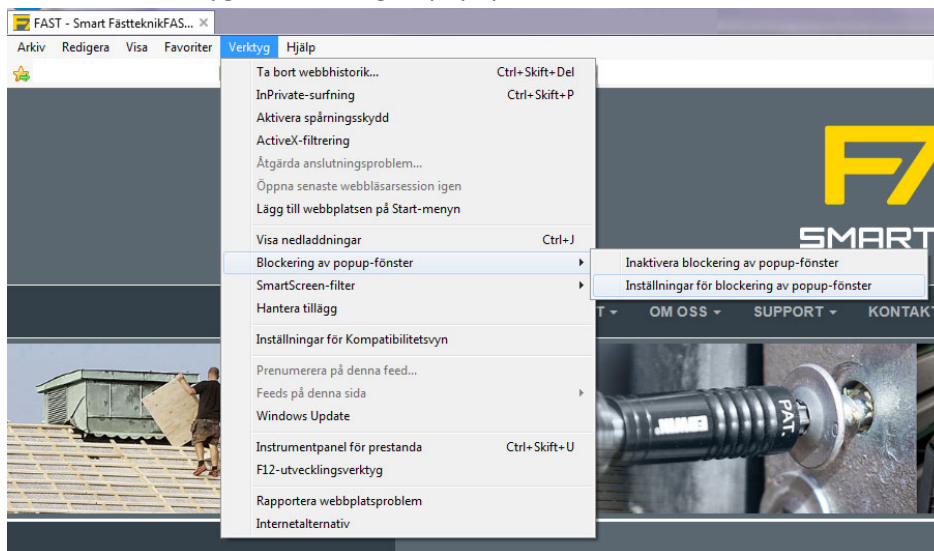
FAST - Smart FästteknikFAS... ×

Arkiv Redigera Visa Favoriter Verktyg Hjälp

Ta bort webbhistorik... Ctrl+Skift+Del
InPrivate-surfning Ctrl+Skift+P
Aktivera spårningsskydd
ActiveX-filtrering
Åtgärda anslutningsproblem...
Öppna senaste webbläsarsession igen
Lägg till webbplatsen på Start-menyn

Visa nedladdningar Ctrl+J
Blockering av popup-fönster
SmartScreen-filter
Hantera tillägg

Inställningar för Kompatibilitetsvyn

Prenumerera på denna feed...
Feeds på denna sida
Windows Update

Instrumentpanel för prestanda Ctrl+Skift+U
F12-utvecklingsverktyg

Rapportera webbplatsproblem
Internetalternativ

Inaktivera blockering av popup-fönster
Inställningar för blockering av popup-fönster

F7
SMART

T ▾ OM OSS ▾ SUPPORT ▾ KONTAKT

PAT.